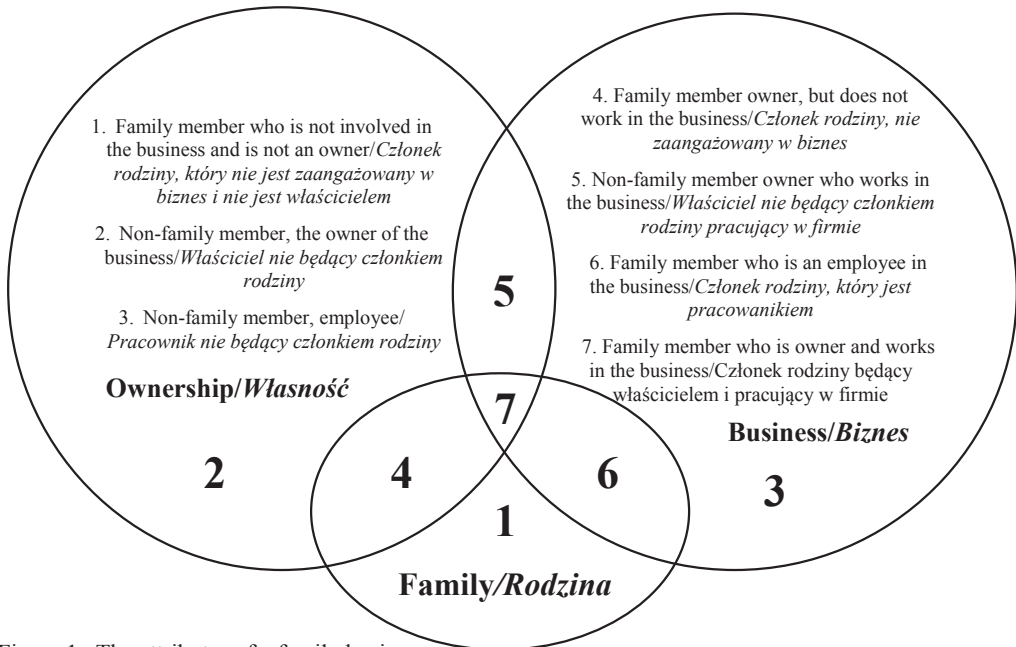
1. Family member who is not involved in the business and is not an owner/*Członek rodziny, który nie jest zaangażowany w biznes i nie jest właścicielem*

2. Non-family member, the owner of the business/*Właściciel nie będący członkiem rodziny*

3. Non-family member, employee/ *Pracownik nie będący członkiem rodziny*

4. Family member owner, but does not work in the business/*Członek rodziny, nie zaangażowany w biznes*

5. Non-family member owner who works in the business/*Właściciel nie będący członkiem rodziny pracujący w firmie*

6. Family member who is an employee in the business/*Członek rodziny, który jest pracowanikiem*

7. Family member who is owner and works in the business/Członek rodziny będący właścicielem i pracujący w firmie

Ownership/*Własność*

Business/*Biznes*

Family/*Rodzina*

5

7

2

4

6

3

1

Figure 1. The attributes of a family business